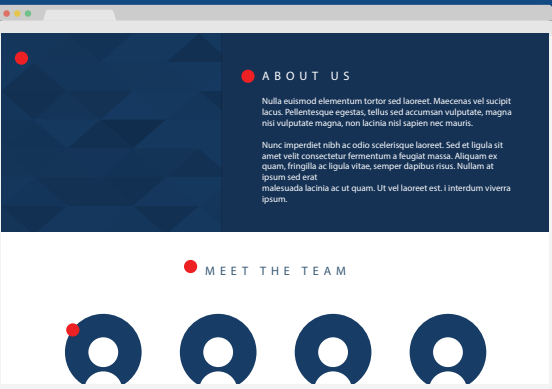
ABOUT US

Nulla euismod elementum tortor sed laoreet. Maecenas vel sucipit lacus. Pellentesque egestas, tellus sed accumsan vulputate, magna nisi vulputate magna, non lacinia nisl sapien nec mauris.

Nunc imperdiet nibh ac odio scelerisque laoreet. Sed et ligula sit amet velit consectetur fermentum a feugiat massa. Aliquam ex quam, fringilla ac ligula vitae, semper dapibus risus. Nullam at ipsum sed erat malesuada lacinia ac ut quam. Ut vel laoreet est. i interdum viverra ipsum.

MEET THE TEAM